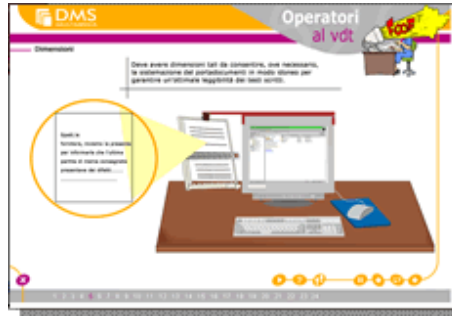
DMS

Operatori
al vdt

Dimensioni

Deve avere dimensioni tali da consentire, ove necessario, la sistemazione del portadocumenti in modo idoneo per garantire un'ottimale leggibilità dei testi scritti.

Spett.le
fornitore, inviamo la presente per informarla che l'ultima partita in merce consegnata presentava dei difetti ..............

1 2 3 4 5 6 7 8 9 10 11 12 13 14 15 16 17 18 19 20 21 22 23 24